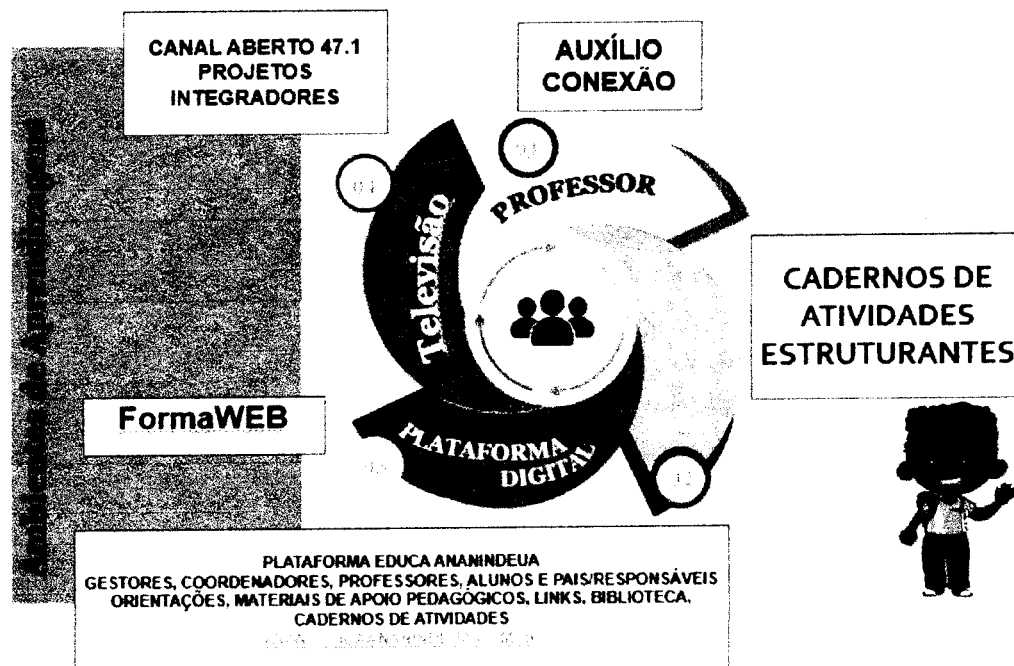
CANAL ABERTO 47.1
PROJETOS
INTEGRADORES

AUXÍLIO
CONEXÃO

Ambientes de Aprendizagem

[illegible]

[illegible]

Televisão

PROFESSOR

CADERNOS DE
ATIVIDADES
ESTRUTURANTES

FormaWEB

PLATAFORMA
DIGITAL

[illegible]

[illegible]

PLATAFORMA EDUCA ANANINDEUA
GESTORES, COORDENADORES, PROFESSORES, ALUNOS E PAIS/RESPONSÁVEIS
ORIENTAÇÕES, MATERIAIS DE APOIO PEDAGÓGICOS, LINKS, BIBLIOTECA,
CADERNOS DE ATIVIDADES
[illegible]